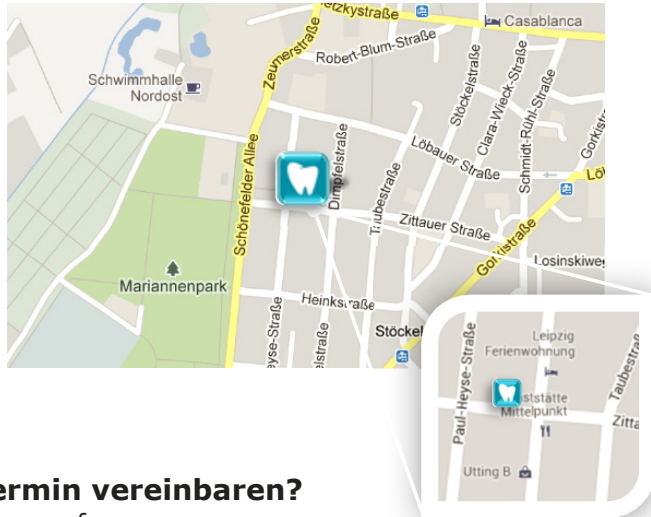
etzkystraße
Casablanca
Zeumerstraße
Robert-Blum-Straße
Schwimmhalle Nordost
Stöckelstraße
Clara-Wieck-Straße
Schmidt-Rühl-Straße
Gorkistraße
Dimpfelstraße
Löbauer Straße
Lö
Schönefelder Allee
Traubestraße
Zittauer Straße
Gorkistraße
Losinskiweg
Mariannenpark
Heinksraße
eyse-Straße
elstraße
Stöckel
Leipzig Ferienwohnung
Paul-Heyse-Straße
Taubestraße
aststätte Mittelpunkt
Zitta
Utting B
ermin vereinbaren?